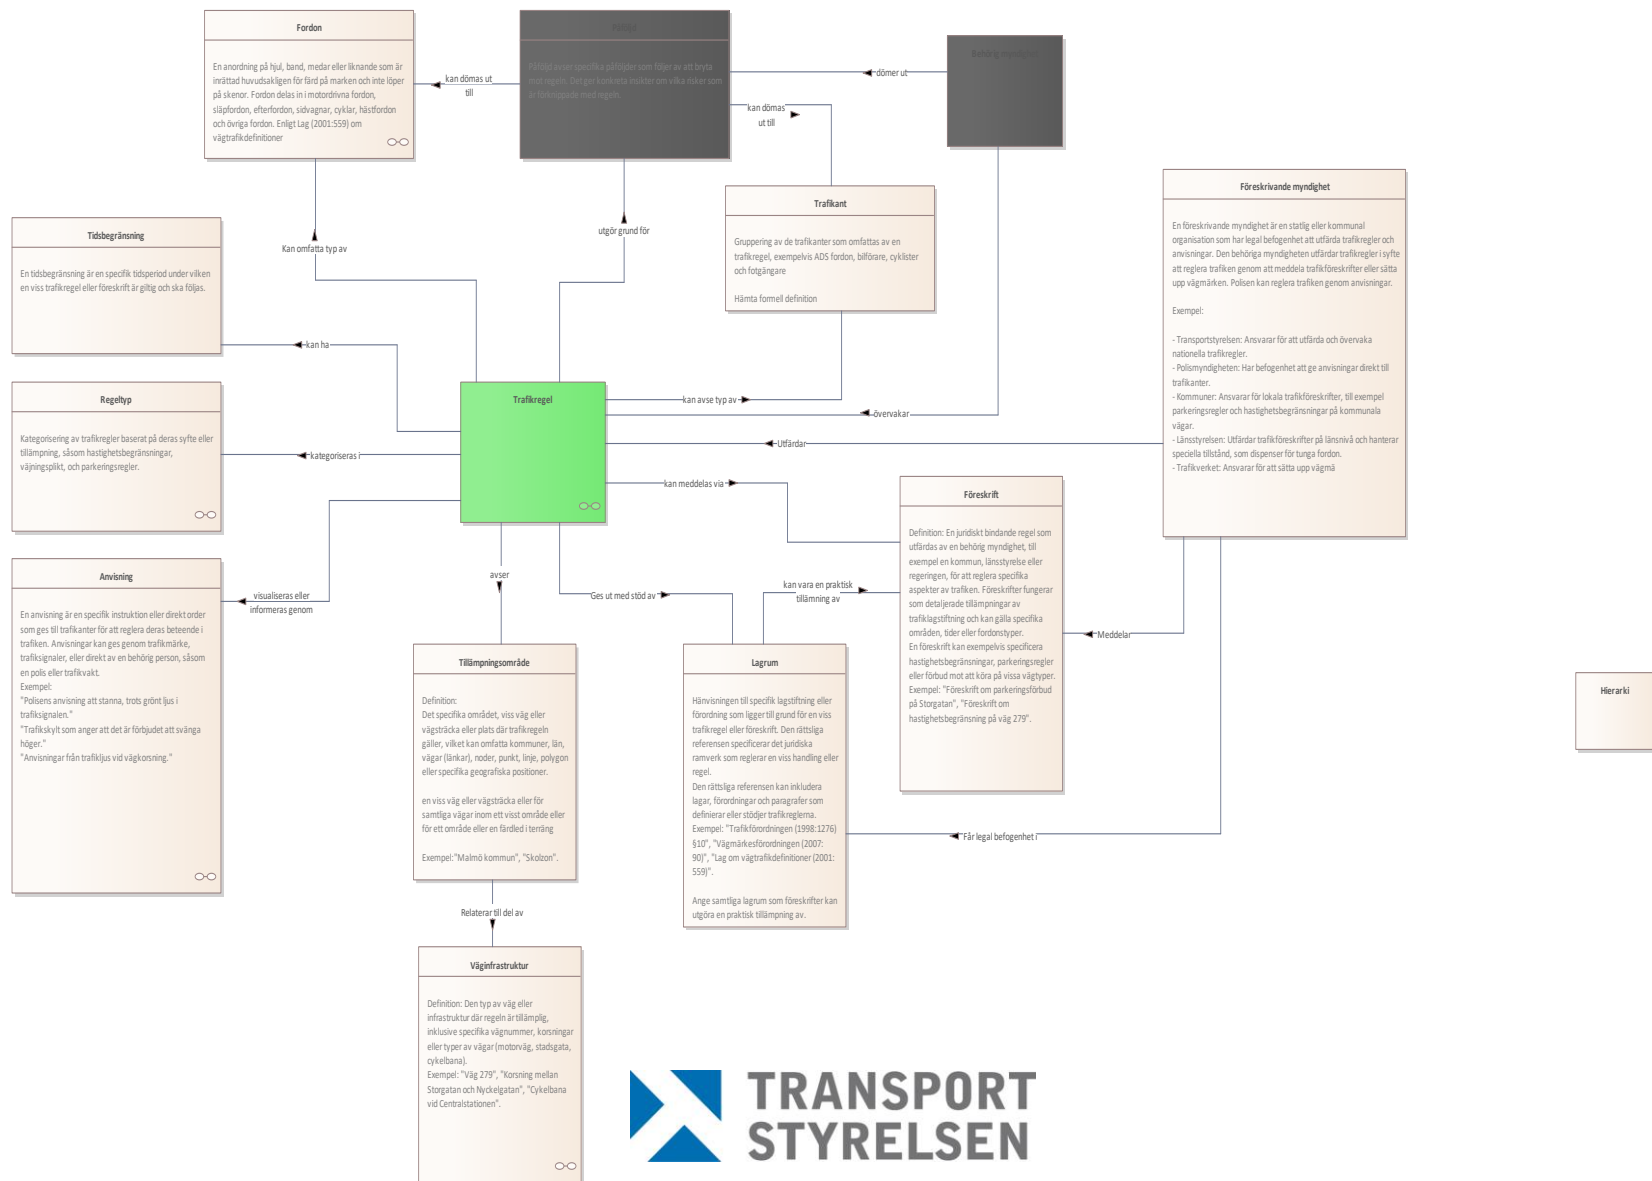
Fordon

En anordning på hjul, band, medar eller liknande som är inrättad huvudsakligen för färd på marken och inte löper på skenor. Fordon delas in i motordrivna fordon, släpfordon, efterfordon, sidvagnar, cyklar, hästfordon och övriga fordon. Enligt Lag (2001:559) om vägtrafikdefinitioner

Påföljd

Påföljd avser specifika påföljder som följer av att bryta mot regeln. Det ger konkreta insikter om vilka risker som är förknippade med regeln.

Behörig myndighet

kan dömas ut till

dömer ut

kan dömas ut till

Trafikant

Gruppering av de trafikanter som omfattas av en trafikregel, exempelvis ADS fordon, bilförare, cyklister och fotgängare

Hämta formell definition

Föreskrivande myndighet

En föreskrivande myndighet är en statlig eller kommunal organisation som har legal befogenhet att utfärda trafikregler och anvisningar. Den behöriga myndigheten utfärdar trafikregler i syfte att reglera trafiken genom att meddela trafikföreskrifter eller sätta upp vägmärken. Polisen kan reglera trafiken genom anvisningar.

Exempel:

- Transportstyrelsen: Ansvarar för att utfärda och övervaka nationella trafikregler.
- Polismyndigheten: Har befogenhet att ge anvisningar direkt till trafikanter.
- Kommuner: Ansvarar för lokala trafikföreskrifter, till exempel parkeringsregler och hastighetsbegränsningar på kommunala vägar.
- Länsstyrelsen: Utfärdar trafikföreskrifter på länsnivå och hanterar speciella tillstånd, som dispenser för tunga fordon.
- Trafikverket: Ansvarar för att sätta upp vägmä

Tidsbegränsning

En tidsbegränsning är en specifik tidsperiod under vilken en viss trafikregel eller föreskrift är giltig och ska följas.

Kan omfatta typ av

utgör grund för

kan ha

Regeltyp

Kategorisering av trafikregler baserat på deras syfte eller tillämpning, såsom hastighetsbegränsningar, väjningsplikt, och parkeringsregler.

Trafikregel

kan avse typ av

övervakar

Utfärdar

kategoriseras i

kan meddelas via

Föreskrift

Definition: En juridiskt bindande regel som utfärdas av en behörig myndighet, till exempel en kommun, länsstyrelse eller regeringen, för att reglera specifika aspekter av trafiken. Föreskrifter fungerar som detaljerade tillämpningar av trafiklagstiftning och kan gälla specifika områden, tider eller fordonstyper.
En föreskrift kan exempelvis specificera hastighetsbegränsningar, parkeringsregler eller förbud mot att köra på vissa vägtyper.
Exempel: "Föreskrift om parkeringsförbud på Storgatan", "Föreskrift om hastighetsbegränsning på väg 279".

Anvisning

En anvisning är en specifik instruktion eller direkt order som ges till trafikanter för att reglera deras beteende i trafiken. Anvisningar kan ges genom trafikmärke, trafiksignaler, eller direkt av en behörig person, såsom en polis eller trafikvakt.
Exempel:
"Polisens anvisning att stanna, trots grönt ljus i trafiksignalen."
"Trafikskylt som anger att det är förbjudet att svänga höger."
"Anvisningar från trafikljus vid vägkorsning."

visualiseras eller informeras genom

avser

Ges ut med stöd av

kan vara en praktisk tillämning av

Meddelar

Hierarki

Tillämpningsområde

Definition:
Det specifika området, viss väg eller vägsträcka eller plats där trafikregeln gäller, vilket kan omfatta kommuner, län, vägar (länkar), noder, punkt, linje, polygon eller specifika geografiska positioner.

en viss väg eller vägsträcka eller för samtliga vägar inom ett visst område eller för ett område eller en färdled i terräng

Exempel:"Malmö kommun", "Skolzon".

Lagrum

Hänvisningen till specifik lagstiftning eller förordning som ligger till grund för en viss trafikregel eller föreskrift. Den rättsliga referensen specificerar det juridiska ramverk som reglerar en viss handling eller regel.
Den rättsliga referensen kan inkludera lagar, förordningar och paragrafer som definierar eller stödjer trafikreglerna.
Exempel: "Trafikförordningen (1998:1276) §10", "Vägmärkesförordningen (2007:90)", "Lag om vägtrafikdefinitioner (2001:559)".

Ange samtliga lagrum som föreskrifter kan utgöra en praktisk tillämpning av.

Får legal befogenhet i

Relaterar till del av

Väginfrastruktur

Definition: Den typ av väg eller infrastruktur där regeln är tillämplig, inklusive specifika vägnummer, korsningar eller typer av vägar (motorväg, stadsgata, cykelbana).
Exempel: "Väg 279", "Korsning mellan Storgatan och Nyckelgatan", "Cykelbana vid Centralstationen".

TRANSPORT STYRELSEN